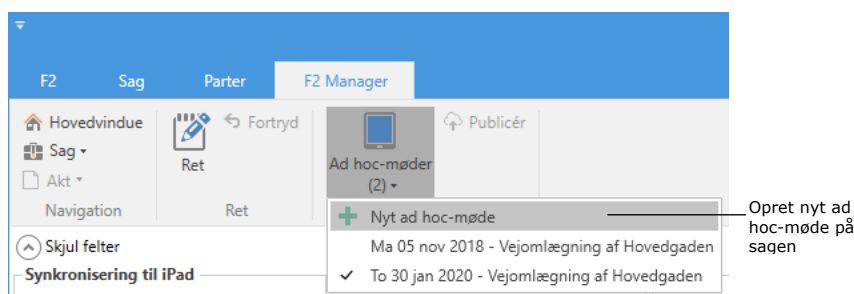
F2 Sag Parter F2 Manager

Hovedvindue
Sag
Akt
Navigation

Ret
Fortryd
Ret

Ad hoc-møder (2)

Publicér

Nyt ad hoc-møde
Ma 05 nov 2018 - Vejomlægning af Hovedgaden
✓ To 30 jan 2020 - Vejomlægning af Hovedgaden

Skjul felter
Synkronisering til iPad

Opret nyt ad hoc-møde på sagen